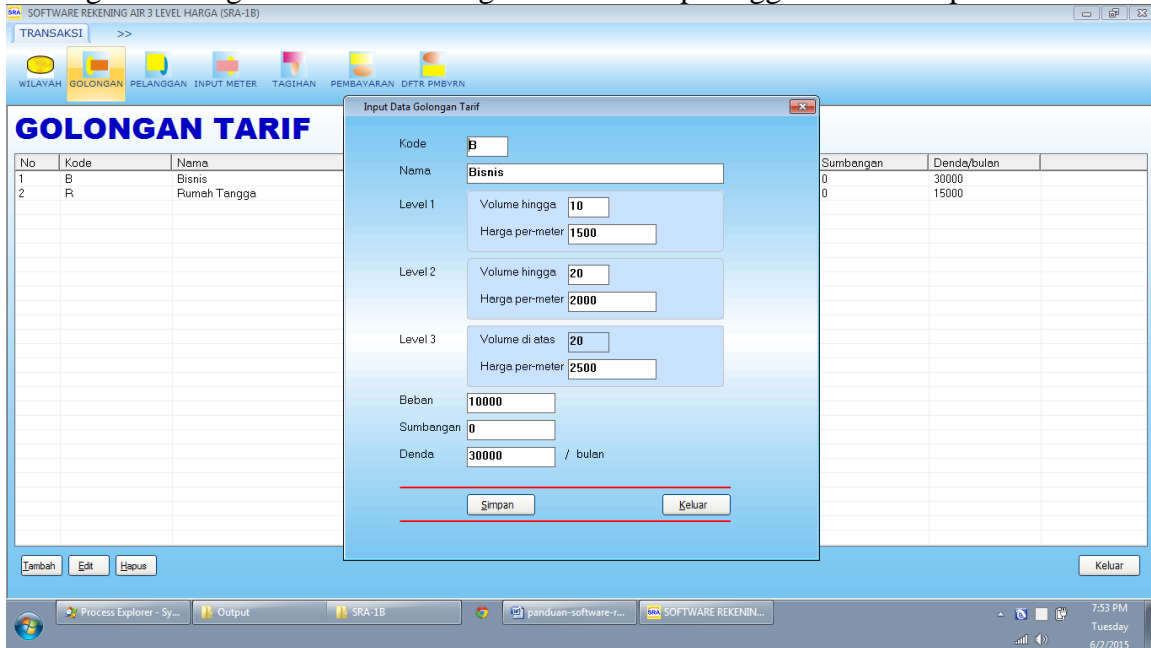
SRA SOFTWARE REKENING AIR 3 LEVEL HARGA (SRA-1B)

TRANSAKSI >>

WILAYAH GOLONGAN PELANGGAN INPUT METER TAGIHAN PEMBAYARAN DFTR PMBYRN

GOLONGAN TARIF

| No | Kode | Nama | Sumbangan | Denda/bulan |
|---|---|---|---|---|
| 1 | B | Bisnis | 0 | 30000 |
| 2 | R | Rumah Tangga | 0 | 15000 |

Input Data Golongan Tarif

Kode B

Nama Bisnis

Level 1 Volume hingga 10
Harga per-meter 1500

Level 2 Volume hingga 20
Harga per-meter 2000

Level 3 Volume di atas 20
Harga per-meter 2500

Beban 10000

Sumbangan 0

Denda 30000 / bulan

Simpan Keluar

Tambah Edit Hapus

Keluar

Process Explorer - Sy... Output SRA-1B panduan-software-r... SOFTWARE REKENIN...

7:53 PM Tuesday 6/2/2015